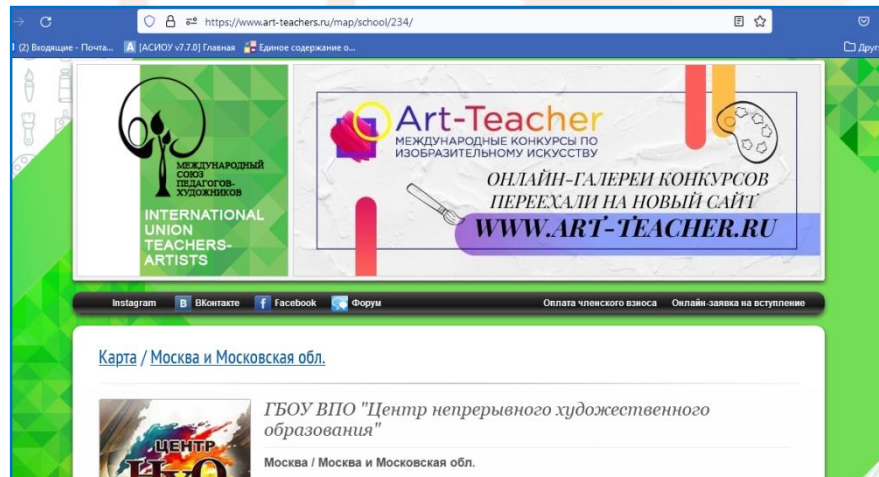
https://www.art-teachers.ru/map/school/234/

(2) Входящие - Почта... [АСИОУ v7.7.0] Главная Единое содержание о... Друг

МЕЖДУНАРОДНЫЙ СОЮЗ ПЕДАГОГОВ-ХУДОЖНИКОВ

INTERNATIONAL UNION TEACHERS-ARTISTS

Art-Teacher
МЕЖДУНАРОДНЫЕ КОНКУРСЫ ПО ИЗОБРАЗИТЕЛЬНОМУ ИСКУССТВУ

ОНЛАЙН-ГАЛЕРЕИ КОНКУРСОВ ПЕРЕЕХАЛИ НА НОВЫЙ САЙТ
WWW.ART-TEACHER.RU

Instagram ВКонтакте Facebook Форум Оплата членского взноса Онлайн-заявка на вступление

Карта / Москва и Московская обл.

ГБОУ ВПО "Центр непрерывного художественного образования"

Москва / Москва и Московская обл.

ЦЕНТР